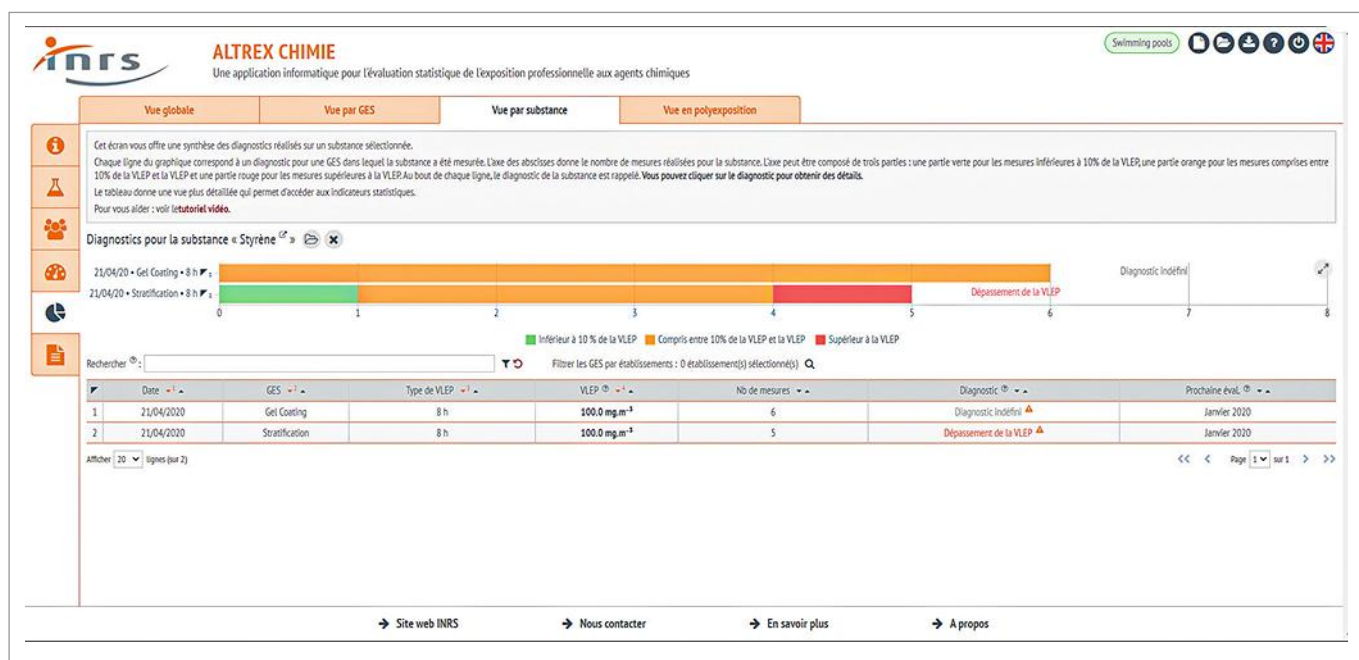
inrs

ALTREX CHIMIE
Une application informatique pour l'évaluation statistique de l'exposition professionnelle aux agents chimiques

Swimming pools

Vue globale | Vue par GES | Vue par substance | Vue en polyexposition

Cet écran vous offre une synthèse des diagnostics réalisés sur un substance sélectionnée.
Chaque ligne du graphique correspond à un diagnostic pour une GES dans lequel la substance a été mesurée. L'axe des abscisses donne le nombre de mesures réalisées pour la substance. L'axe peut être composé de trois parties : une partie verte pour les mesures inférieures à 10% de la VLEP, une partie orange pour les mesures comprises entre 10% de la VLEP et la VLEP et une partie rouge pour les mesures supérieures à la VLEP. Au bout de chaque ligne, le diagnostic de la substance est rappelé. Vous pouvez cliquer sur le diagnostic pour obtenir des détails.
Le tableau donne une vue plus détaillée qui permet d'accéder aux indicateurs statistiques.
Pour vous aider : voir le tutoriel vidéo.

Diagnostics pour la substance « Styrène »

21/04/20 • Gel Coating • 8 h
21/04/20 • Stratification • 8 h
Diagnostic indéfini
Dépassement de la VLEP
0 1 2 3 4 5 6 7 8

Inférieur à 10 % de la VLEP   Compris entre 10% de la VLEP et la VLEP   Supérieur à la VLEP

Rechercher :
Filtrer les GES par établissements : 0 établissement(s) sélectionné(s)

| | Date | GES | Type de VLEP | VLEP | Nb de mesures | Diagnostic | Prochaine éval. |
|---|---|---|---|---|---|---|---|
| 1 | 21/04/2020 | Gel Coating | 8 h | 100.0 mg.m$^{-3}$ | 6 | Diagnostic indéfini | Janvier 2020 |
| 2 | 21/04/2020 | Stratification | 8 h | 100.0 mg.m$^{-3}$ | 5 | Dépassement de la VLEP | Janvier 2020 |

Afficher 20 lignes (sur 2)
Page 1 sur 1

→ Site web INRS   → Nous contacter   → En savoir plus   → A propos